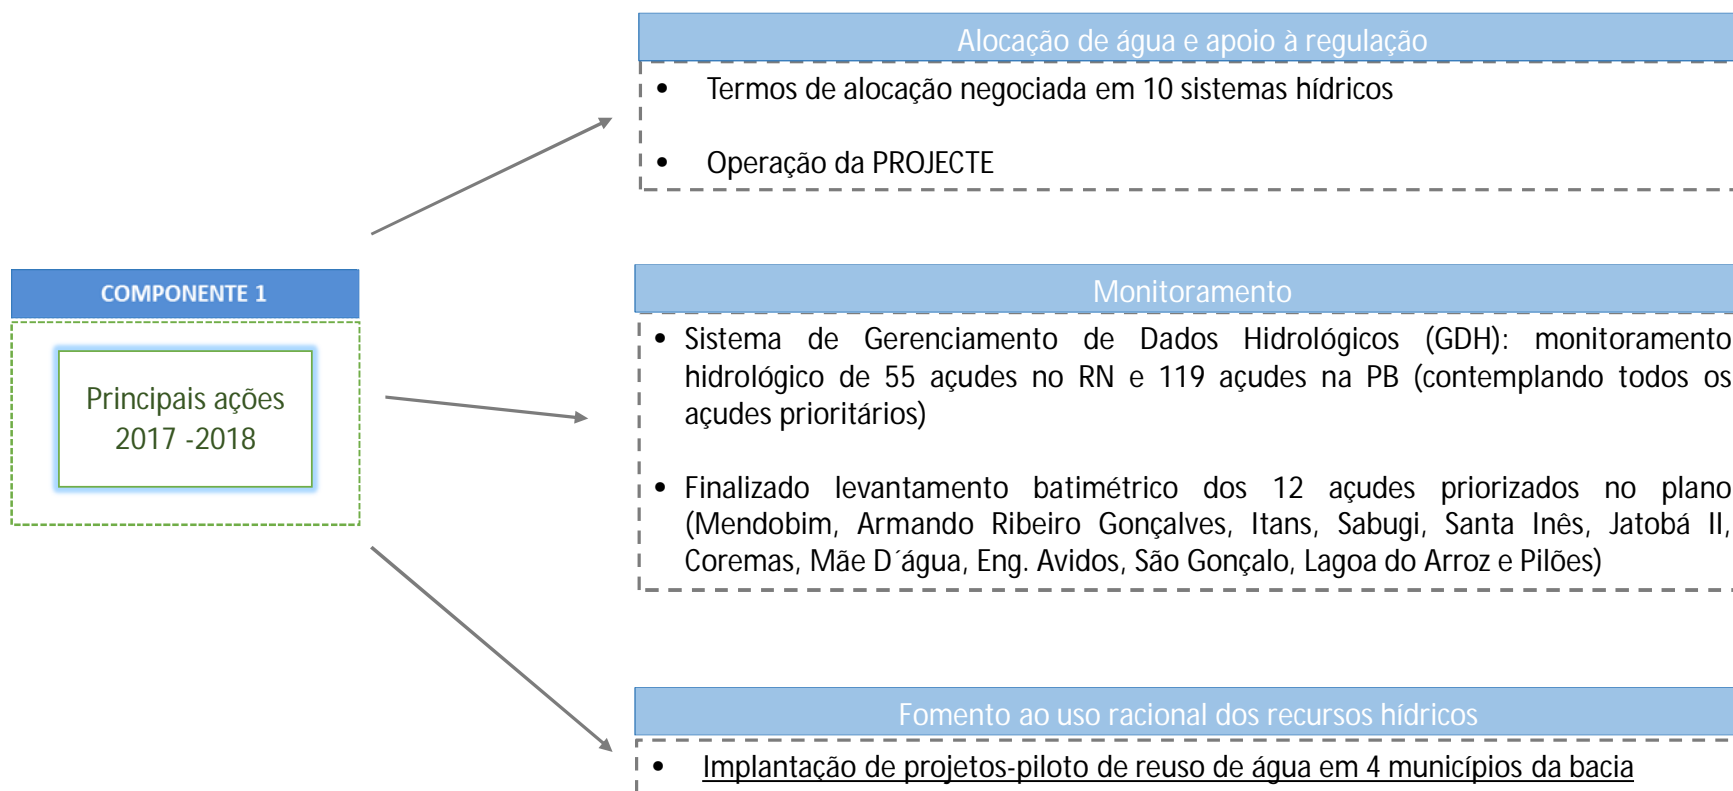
COMPONENTE 1

Principais ações 2017 -2018

Alocação de água e apoio à regulação

- Termos de alocação negociada em 10 sistemas hídricos
- Operação da PROJECTE

Monitoramento

- Sistema de Gerenciamento de Dados Hidrológicos (GDH): monitoramento hidrológico de 55 açudes no RN e 119 açudes na PB (contemplando todos os açudes prioritários)
- Finalizado levantamento batimétrico dos 12 açudes priorizados no plano (Mendobim, Armando Ribeiro Gonçalves, Itans, Sabugi, Santa Inês, Jatobá II, Coremas, Mãe D´água, Eng. Avidos, São Gonçalo, Lagoa do Arroz e Pilões)

Fomento ao uso racional dos recursos hídricos

- Implantação de projetos-piloto de reuso de água em 4 municípios da bacia